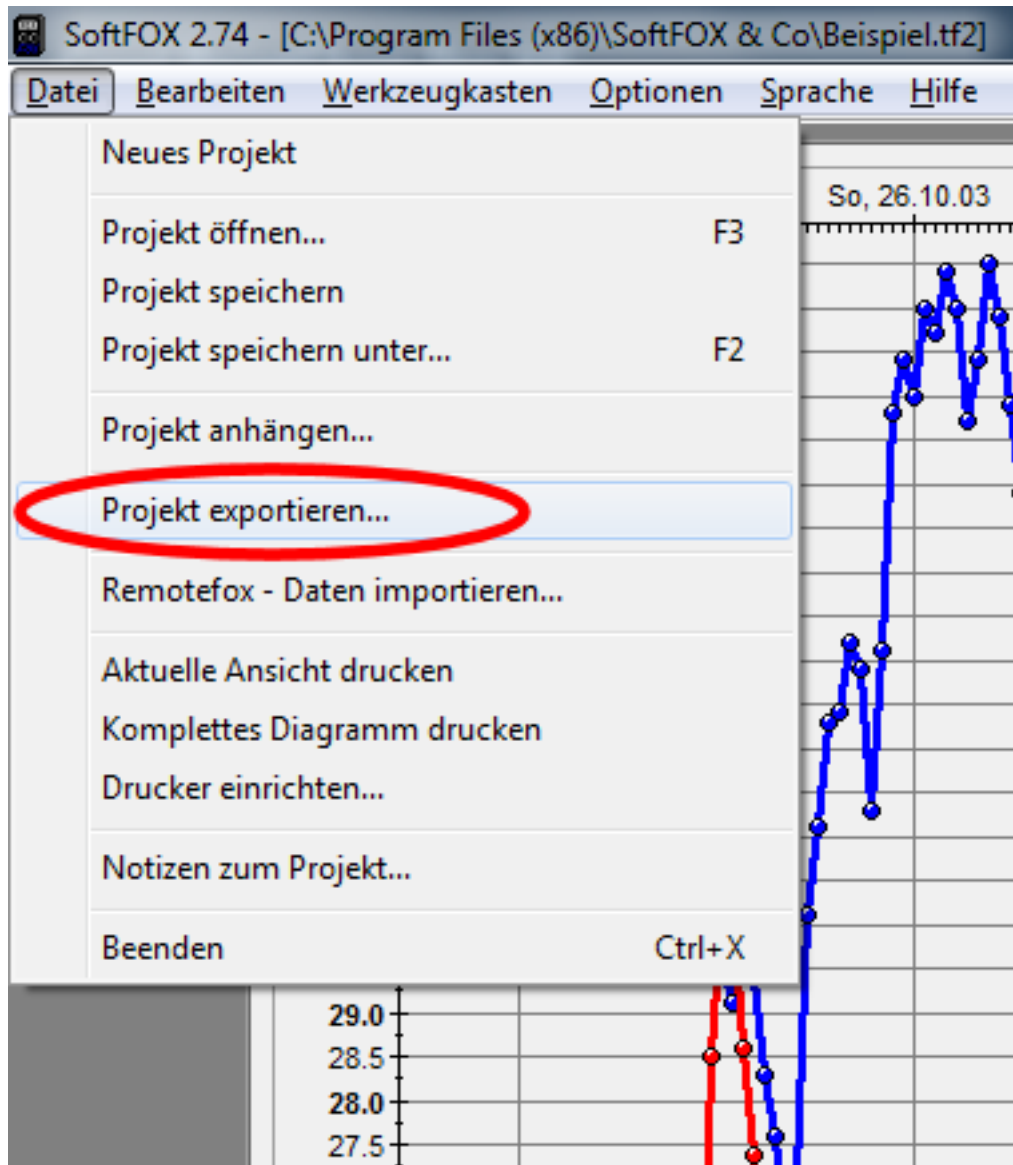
SoftFOX 2.74 - [C:\Program Files (x86)\SoftFOX & Co\Beispiel.tf2]

Datei Bearbeiten Werkzeugkasten Optionen Sprache Hilfe

Neues Projekt

Projekt öffnen... F3
Projekt speichern
Projekt speichern unter... F2

Projekt anhängen...

Projekt exportieren...

Remotefox - Daten importieren...

Aktuelle Ansicht drucken
Komplettes Diagramm drucken
Drucker einrichten...

Notizen zum Projekt...

Beenden Ctrl+X

So, 26.10.03

29.0
28.5
28.0
27.5